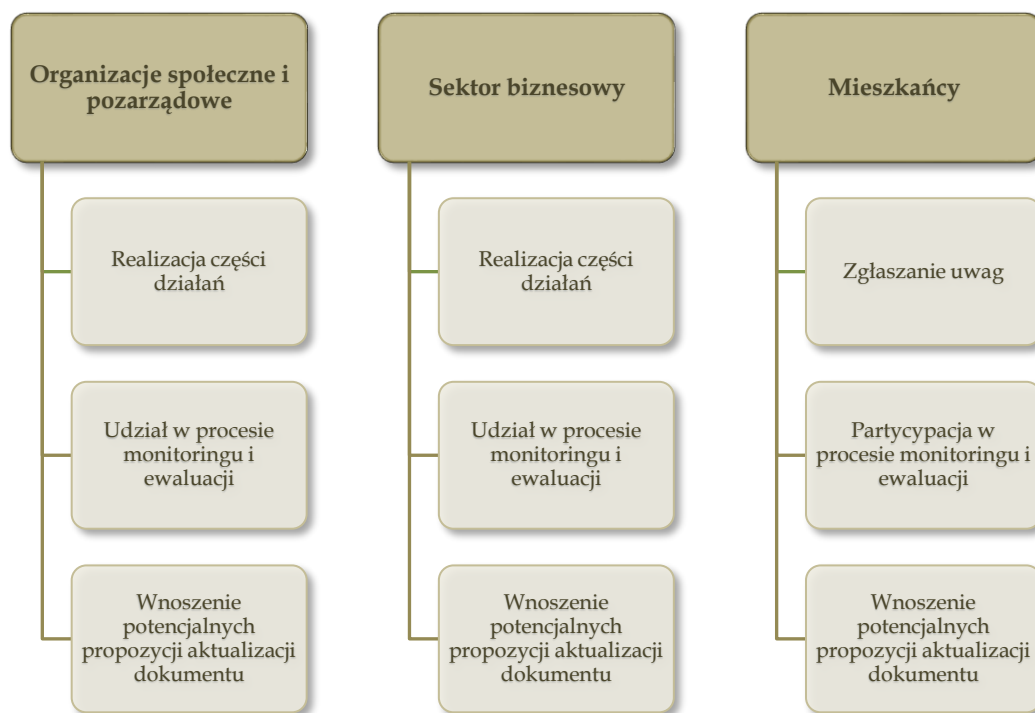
Organizacje społeczne i pozarządowe

Realizacja części działań

Udział w procesie monitoringu i ewaluacji

Wnoszenie potencjalnych propozycji aktualizacji dokumentu

Sektor biznesowy

Realizacja części działań

Udział w procesie monitoringu i ewaluacji

Wnoszenie potencjalnych propozycji aktualizacji dokumentu

Mieszkańcy

Zgłaszanie uwag

Partycypacja w procesie monitoringu i ewaluacji

Wnoszenie potencjalnych propozycji aktualizacji dokumentu